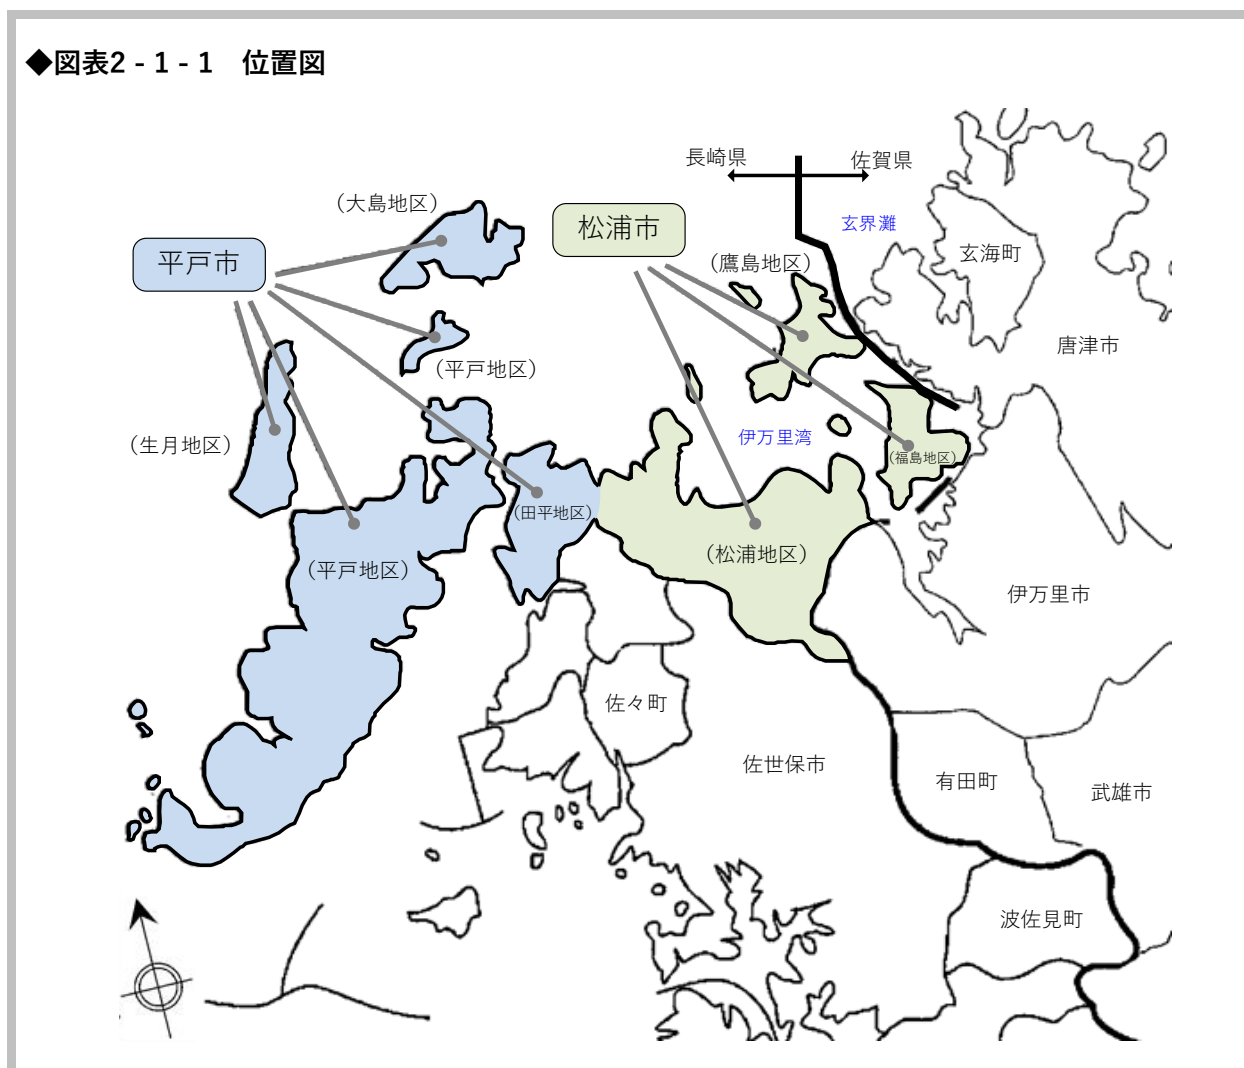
◆図表2 - 1 - 1　位置図

長崎県

佐賀県

（大島地区）

松浦市

玄界灘

平戸市

（鷹島地区）

玄海町

唐津市

（平戸地区）

（生月地区）

伊万里湾

（福島地区）

（田平地区）

（松浦地区）

（平戸地区）

伊万里市

佐々町

佐世保市

有田町

武雄市

波佐見町